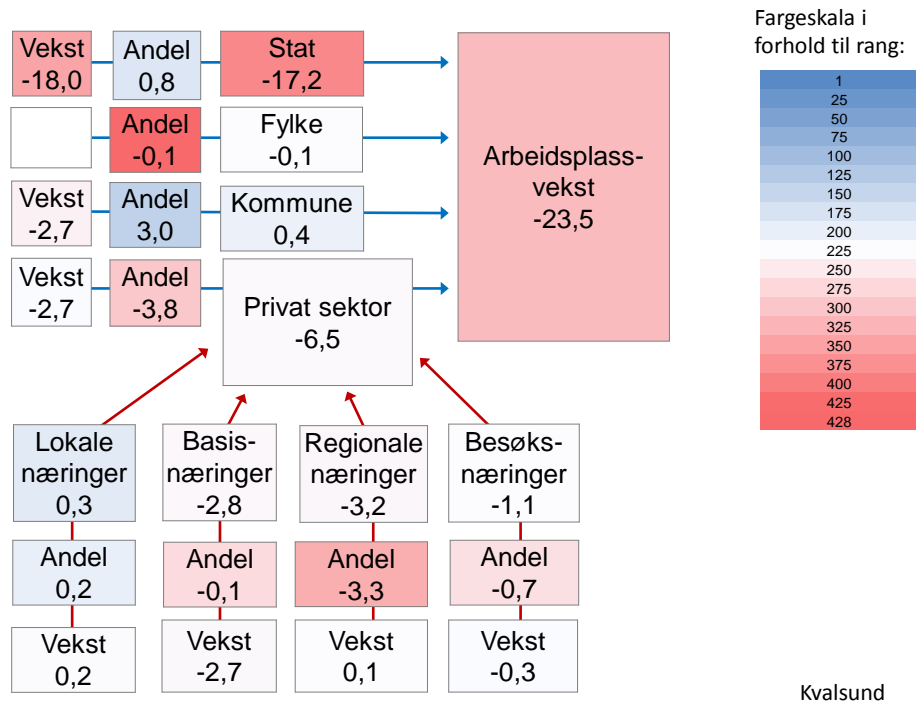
Vekst
-18,0

Andel
0,8

Stat
-17,2

Andel
-0,1

Fylke
-0,1

Vekst
-2,7

Andel
3,0

Kommune
0,4

Vekst
-2,7

Andel
-3,8

Privat sektor
-6,5

Arbeidsplassvekst
-23,5

Lokale næringer
0,3

Andel
0,2

Vekst
0,2

Basisnæringer
-2,8

Andel
-0,1

Vekst
-2,7

Regionale næringer
-3,2

Andel
-3,3

Vekst
0,1

Besøksnæringer
-1,1

Andel
-0,7

Vekst
-0,3

Fargeskala i forhold til rang:

| 1 |
|---|
| 25 |
| 50 |
| 75 |
| 100 |
| 125 |
| 150 |
| 175 |
| 200 |
| 225 |
| 250 |
| 275 |
| 300 |
| 325 |
| 350 |
| 375 |
| 400 |
| 425 |
| 428 |

Kvalsund